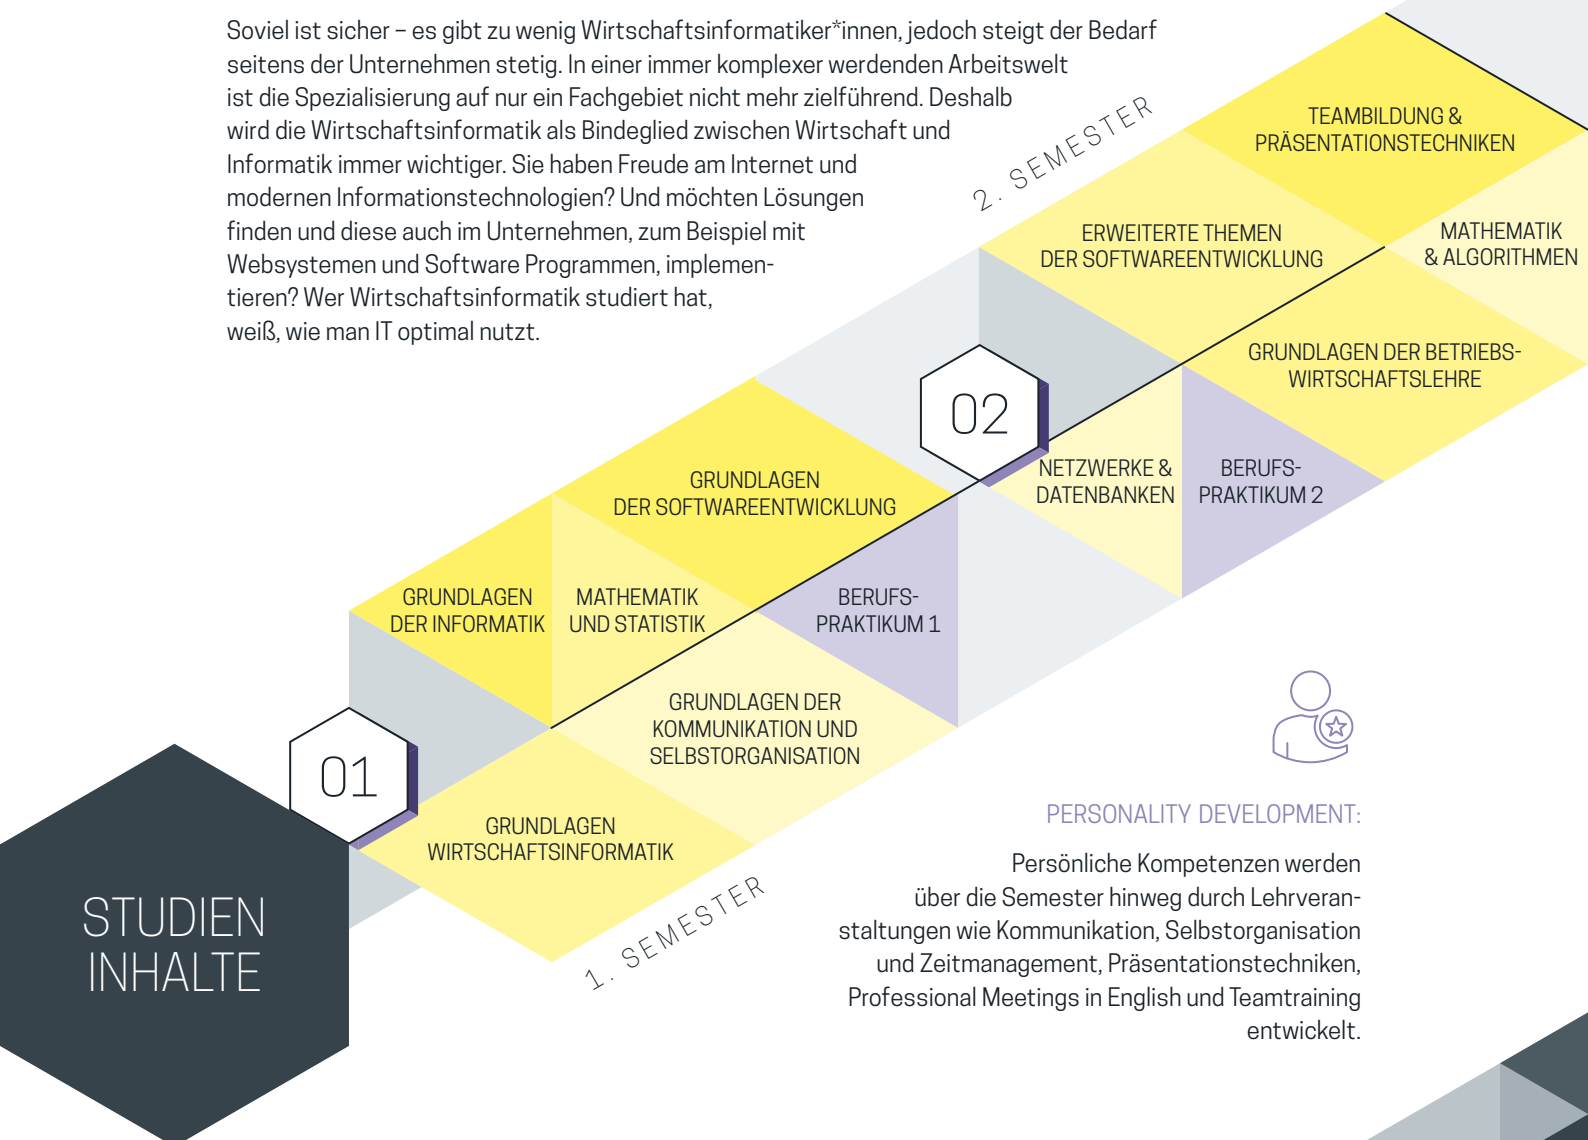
Soviel ist sicher – es gibt zu wenig Wirtschaftsinformatiker*innen, jedoch steigt der Bedarf seitens der Unternehmen stetig. In einer immer komplexer werdenden Arbeitswelt ist die Spezialisierung auf nur ein Fachgebiet nicht mehr zielführend. Deshalb wird die Wirtschaftsinformatik als Bindeglied zwischen Wirtschaft und Informatik immer wichtiger. Sie haben Freude am Internet und modernen Informationstechnologien? Und möchten Lösungen finden und diese auch im Unternehmen, zum Beispiel mit Websystemen und Software Programmen, implementieren? Wer Wirtschaftsinformatik studiert hat, weiß, wie man IT optimal nutzt.

2. SEMESTER

TEAMBILDUNG & PRÄSENTATIONSTECHNIKEN

ERWEITERTE THEMEN DER SOFTWAREENTWICKLUNG

MATHEMATIK & ALGORITHMEN

GRUNDLAGEN DER BETRIEBSWIRTSCHAFTSLEHRE

02

NETZWERKE & DATENBANKEN

BERUFSPRAKTIKUM 2

GRUNDLAGEN DER SOFTWAREENTWICKLUNG

GRUNDLAGEN DER INFORMATIK

MATHEMATIK UND STATISTIK

BERUFSPRAKTIKUM 1

GRUNDLAGEN DER KOMMUNIKATION UND SELBSTORGANISATION

01

GRUNDLAGEN WIRTSCHAFTSINFORMATIK

1. SEMESTER

STUDIEN INHALTE

PERSONALITY DEVELOPMENT:

Persönliche Kompetenzen werden über die Semester hinweg durch Lehrveranstaltungen wie Kommunikation, Selbstorganisation und Zeitmanagement, Präsentationstechniken, Professional Meetings in English und Teamtraining entwickelt.